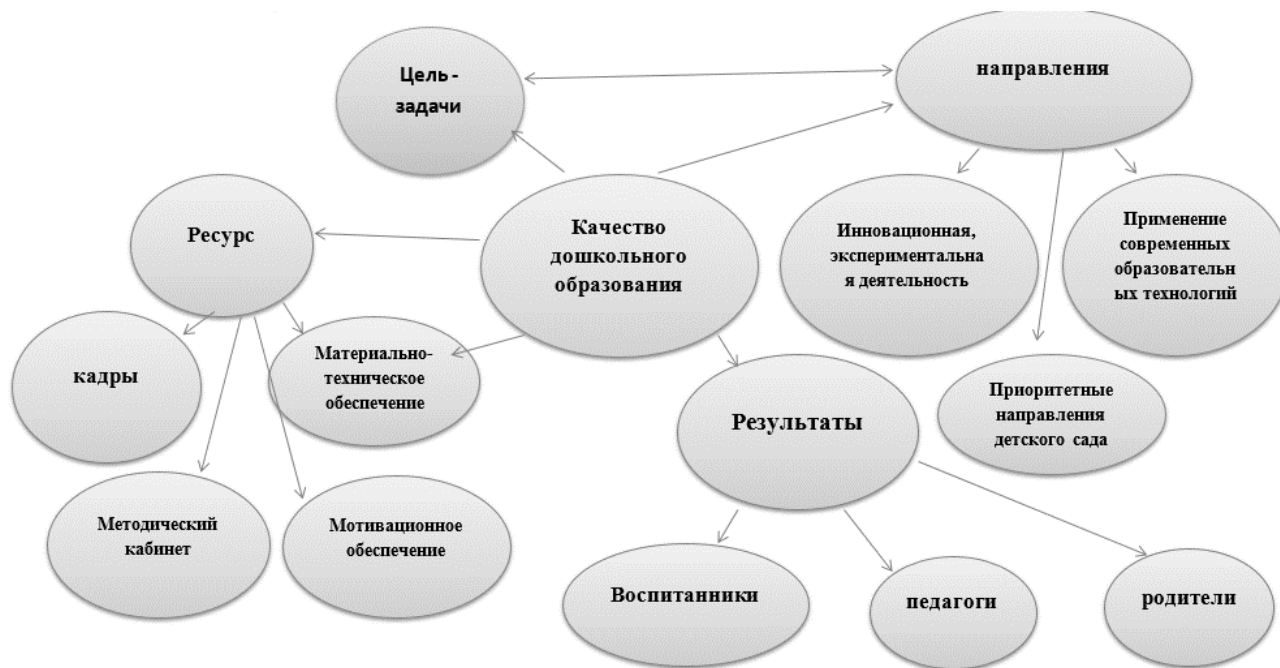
Цель - задачи

направления

Ресурс

Качество дошкольного образования

Инновационная, экспериментальна я деятельность

Применение современных образовательн ых технологий

кадры

Материально-техническое обеспечение

Результаты

Приоритетные направления детского сада

Методический кабинет

Мотивационное обеспечение

Воспитанники

педагоги

родители